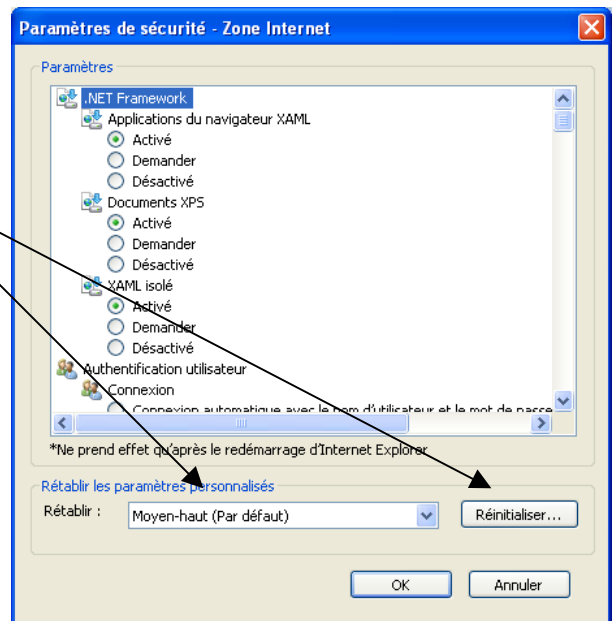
Paramètres de sécurité - Zone Internet

Paramètres

.NET Framework
Applications du navigateur XAML
Activé
Demander
Désactivé
Documents XPS
Activé
Demander
Désactivé
XAML isolé
Activé
Demander
Désactivé
Authentification utilisateur
Connexion
Connexion automatique avec le nom d'utilisateur et le mot de passe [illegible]

*Ne prend effet qu'après le redémarrage d'Internet Explorer

Rétablir les paramètres personnalisés
Rétablir : Moyen-haut (Par défaut)
Réinitialiser...

OK
Annuler